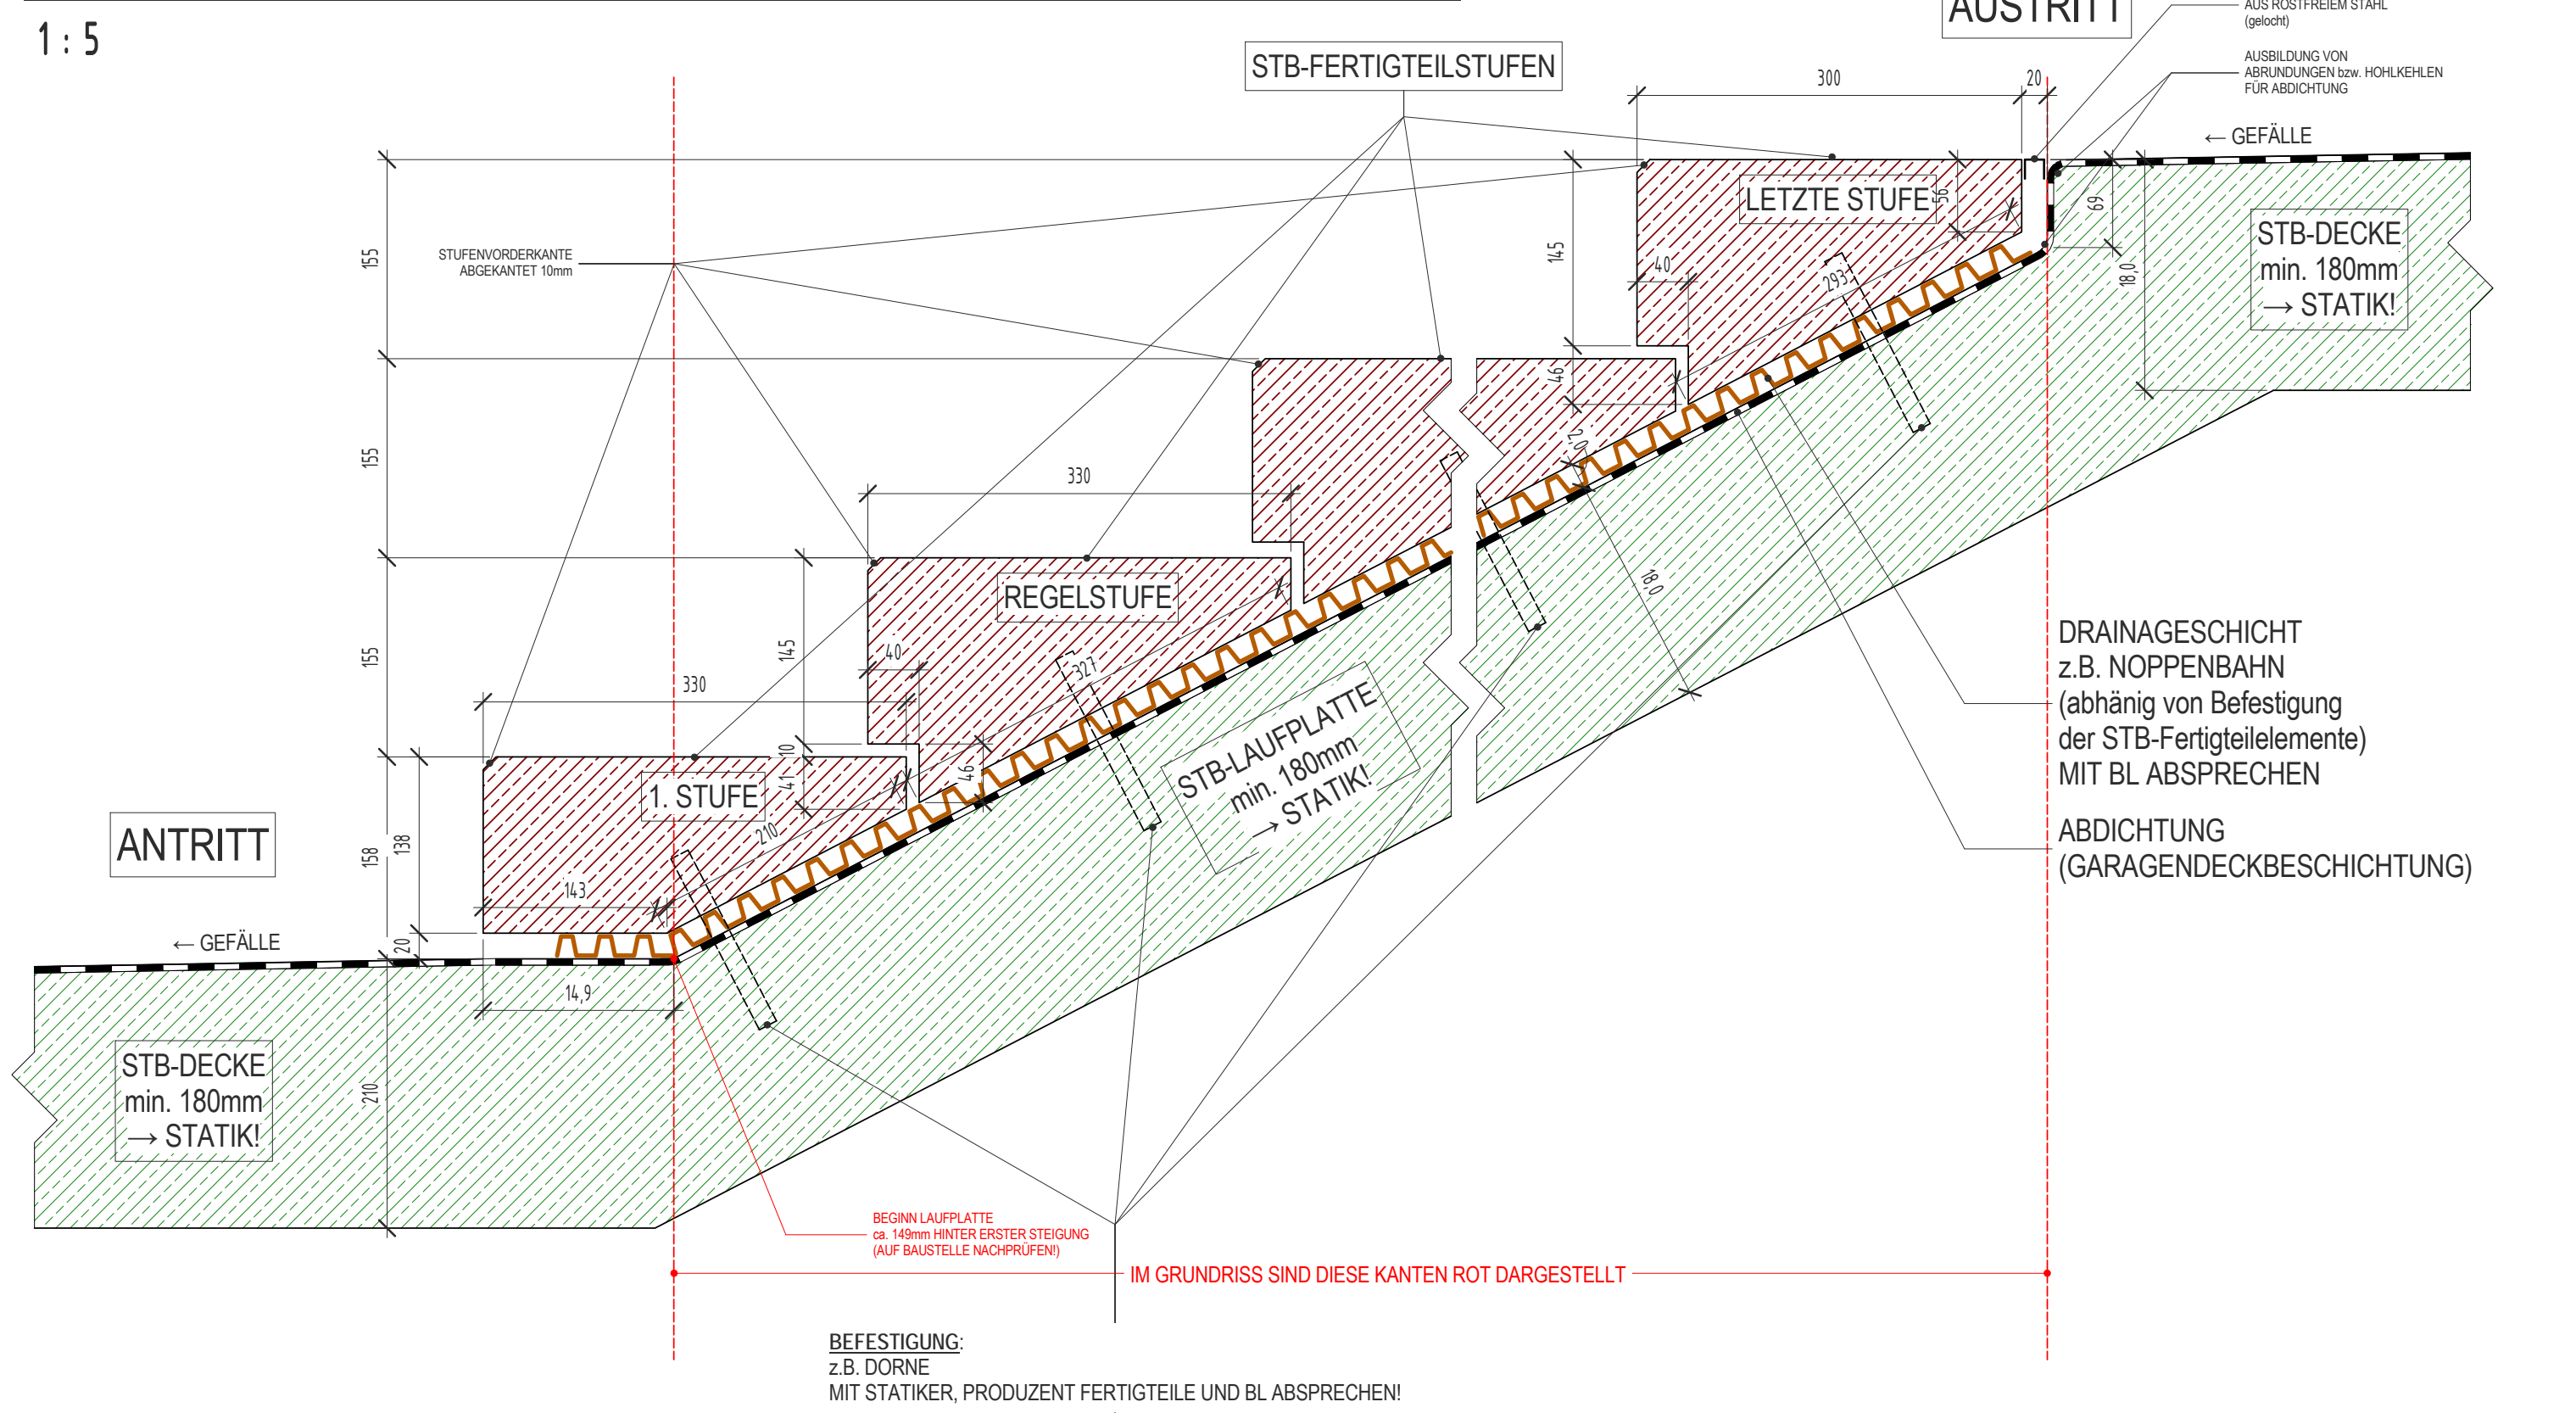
1 : 5

AUSTRITT

AUS ROSTFREIEM STAHL (gelocht)

AUSBILDUNG VON ABRUNDUNGEN bzw. HOHLKEHLEN FÜR ABDICHTUNG

STB-FERTIGTEILSTUFEN

300

20

← GEFÄLLE

LETZTE STUFE

56

69

STB-DECKE min. 180mm → STATIK!

18,0

155

STUFENVORDERKANTE ABGEKANTET 10mm

145

40

293

155

46

2,0

330

18,0

155

145

REGELSTUFE

40

327

330

10

46

41

1. STUFE

210

STB-LAUFPLATTE min. 180mm → STATIK!

DRAINAGESCHICHT z.B. NOPPENBAHN (abhängig von Befestigung der STB-Fertigteilelemente) MIT BL ABSPRECHEN

ABDICHTUNG (GARAGENDECKBESCHICHTUNG)

ANTRITT

158

138

143

← GEFÄLLE

20

14,9

STB-DECKE min. 180mm → STATIK!

210

BEGINN LAUFPLATTE ca. 149mm HINTER ERSTER STEIGUNG (AUF BAUSTELLE NACHPRÜFEN!)

IM GRUNDRISS SIND DIESE KANTEN ROT DARGESTELLT

BEFESTIGUNG:
z.B. DORNE
MIT STATIKER, PRODUZENT FERTIGTEILE UND BL ABSPRECHEN!